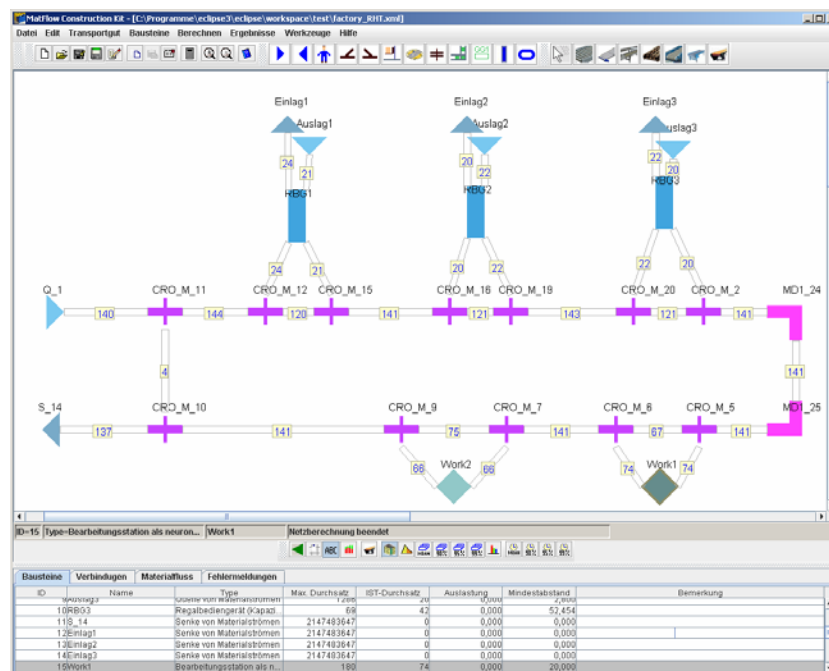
MatFlow Construction Kit - [C:\Programme\eclipse3\eclipse\workspace\test\factory_RHT.xml]

Datei Edit Transportgut Bausteine Berechnen Ergebnisse Werkzeuge Hilfe

Einlag1
Auslag1
24
21
RBG1
24
21

Einlag2
Auslag2
20
22
RBG2
20
22

Einlag3
Auslag3
22
20
RBG3
22
20

Q_1
140
CRO_M_11
144
CRO_M_12
120
CRO_M_15
141
CRO_M_16
121
CRO_M_19
143
CRO_M_20
121
CRO_M_2
141
MD1_24

4
141

S_14
137
CRO_M_10
141
CRO_M_9
75
CRO_M_7
141
CRO_M_6
67
CRO_M_5
141
MD1_25

66
66
Work2
74
74
Work1

ID=15 Type=Bearbeitungsstation als neuron... Work1 Netzberechnung beendet

Bausteine Verbindungen Materialfluss Fehlermeldungen

| ID | Name | Type | Max. Durchsatz | IST-Durchsatz | Auslastung | Mindestabstand | Bemerkung |
|---|---|---|---|---|---|---|---|
| 9 | Auslag3 | Quelle von Materialströmen | 1200 | 20 | 0,000 | 7,000 | |
| 10 | RBG3 | Regalbediengerät (Kapazi... | 69 | 42 | 0,000 | 52,454 | |
| 11 | S_14 | Senke von Materialströmen | 2147483647 | 0 | 0,000 | 0,000 | |
| 12 | Einlag1 | Senke von Materialströmen | 2147483647 | 0 | 0,000 | 0,000 | |
| 13 | Einlag2 | Senke von Materialströmen | 2147483647 | 0 | 0,000 | 0,000 | |
| 14 | Einlag3 | Senke von Materialströmen | 2147483647 | 0 | 0,000 | 0,000 | |
| 15 | Work1 | Bearbeitungsstation als n... | 180 | 74 | 0,000 | 20,000 | |